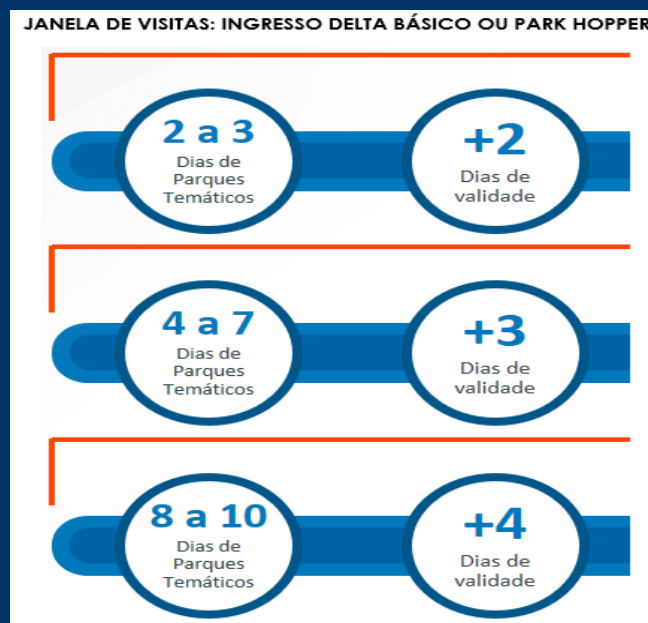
JANELA DE VISITAS: INGRESSO DELTA BÁSICO OU PARK HOPPER

2 a 3
Dias de Parques Temáticos

+2
Dias de validade

4 a 7
Dias de Parques Temáticos

+3
Dias de validade

8 a 10
Dias de Parques Temáticos

+4
Dias de validade